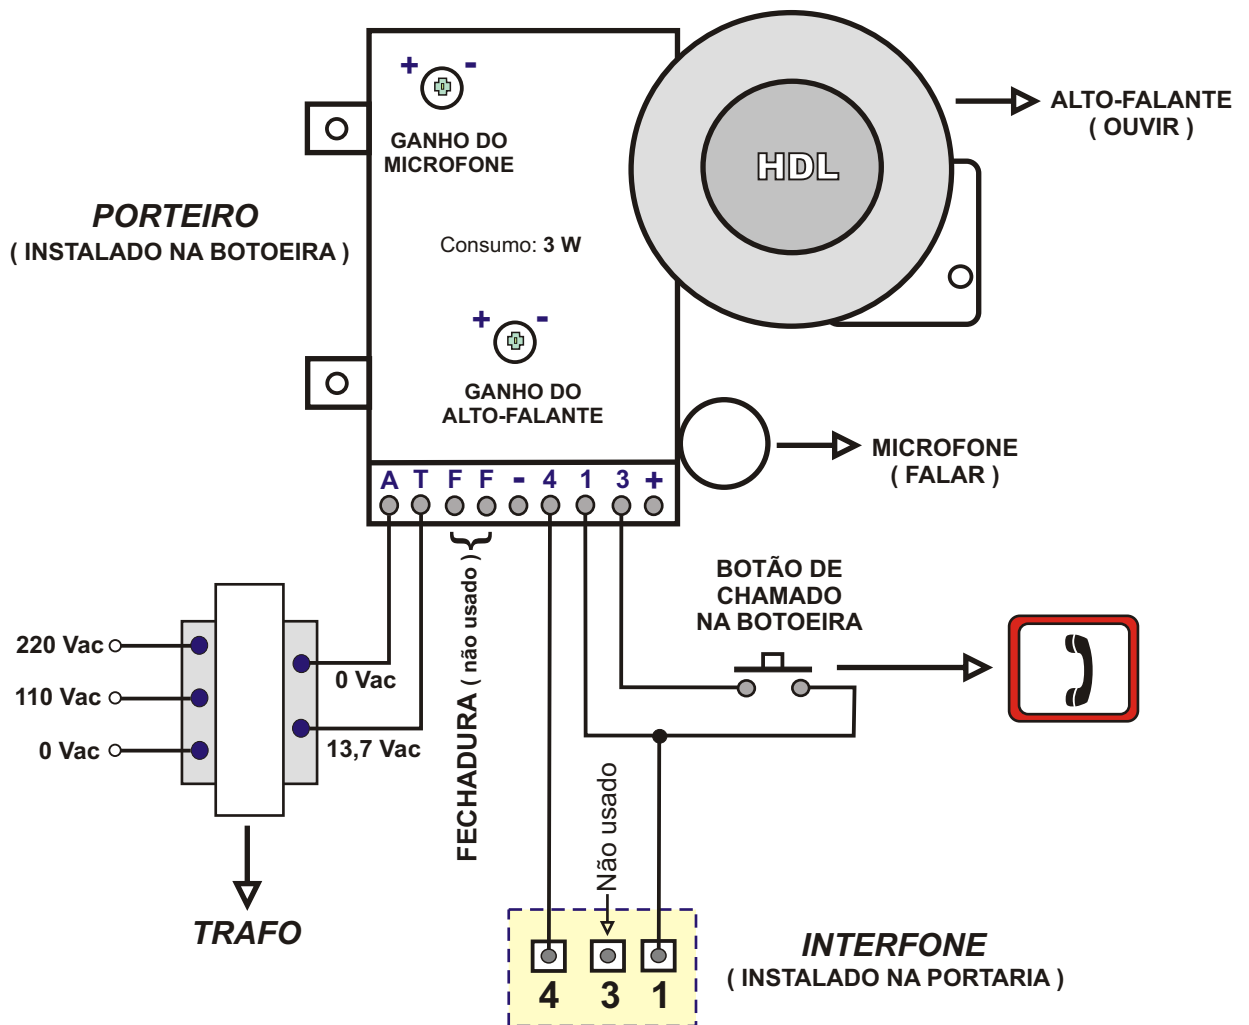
+ -
GANHO DO MICROFONE

HDL

ALTO-FALANTE ( OUVIR )

PORTEIRO
( INSTALADO NA BOTOEIRA )

Consumo: 3 W

+ -
GANHO DO ALTO-FALANTE

MICROFONE ( FALAR )

A T F F - 4 1 3 +

BOTÃO DE CHAMADO NA BOTOEIRA

220 Vac
110 Vac
0 Vac

0 Vac
13,7 Vac

FECHADURA ( não usado )

Não usado

TRAFO

INTERFONE
( INSTALADO NA PORTARIA )

4 3 1